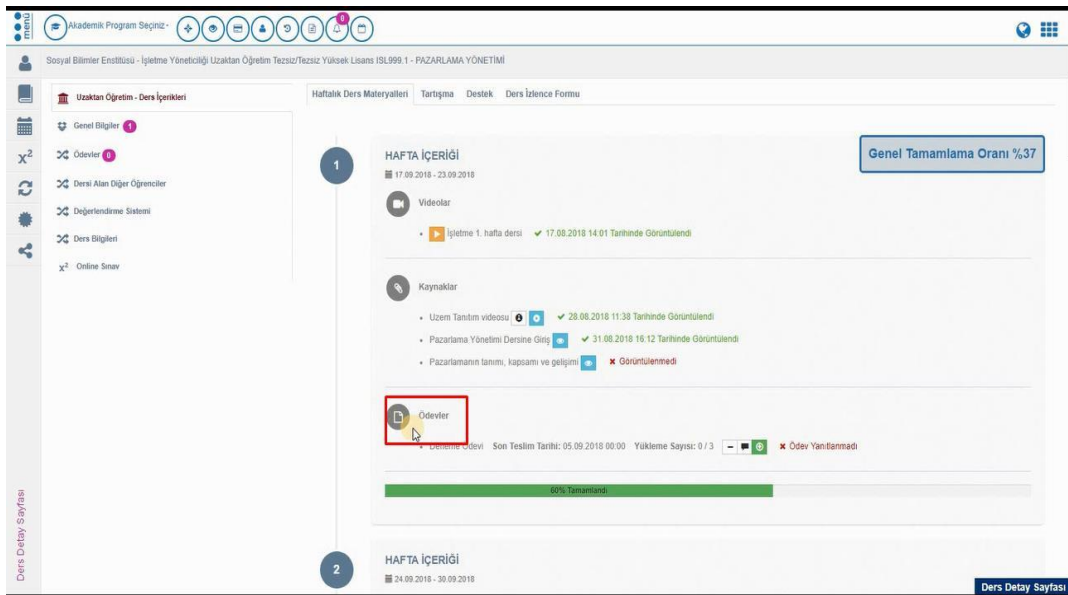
menu

Akademik Program Seçiniz

0

Sosyal Bilimler Enstitüsü - İşletme Yöneticiliği Uzaktan Öğretim Tezsiz/Tezsiz Yüksek Lisans ISL999.1 - PAZARLAMA YÖNETİMİ

Uzaktan Öğretim - Ders İçerikleri

Genel Bilgiler 1

Ödevler 0

Dersi Alan Diğer Öğrenciler

Değerlendirme Sistemi

Ders Bilgileri

Online Sınav

Haftalık Ders Materyalleri | Tartışma | Destek | Ders İzlence Formu

1

HAFTA İÇERİĞİ

17.09.2018 - 23.09.2018

Genel Tamamlama Oranı %37

Videolar

- İşletme 1. hafta dersi ✔ 17.08.2018 14:01 Tarihinde Görüntülendi

Kaynaklar

- Uzem Tanıtım videosu ✔ 28.08.2018 11:38 Tarihinde Görüntülendi
- Pazarlama Yönetimi Dersine Giriş ✔ 31.08.2018 16:12 Tarihinde Görüntülendi
- Pazarlamanın tanımı, kapsamı ve gelişimi ✖ Görüntülenmedi

Ödevler

- Deneme Ödevi Son Teslim Tarihi: 05.09.2018 00:00 Yükleme Sayısı: 0 / 3 ✖ Ödev Yanıtlanmadı

60% Tamamlandı

2

HAFTA İÇERİĞİ

24.09.2018 - 30.09.2018

Ders Detay Sayfası

Ders Detay Sayfası